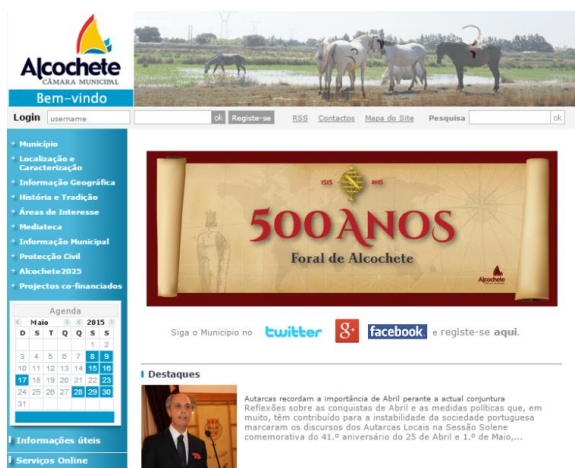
Alcochete
CÂMARA MUNICIPAL
Bem-vindo

Login username ok Registe-se RSS Contactos Mapa do Site Pesquisa ok

Município
Localização e Caracterização
Informação Geográfica
História e Tradição
Áreas de Interesse
Mediateca
Informação Municipal
Protecção Civil
Alcochete2025
Projectos co-financiados

Agenda
Maio 2015
| D | S | T | Q | Q | S | S |
|---|---|---|---|---|---|---|
| | | | | | 1 | 2 |
| 3 | 4 | 5 | 6 | 7 | 8 | 9 |
| 10 | 11 | 12 | 13 | 14 | 15 | 16 |
| 17 | 18 | 19 | 20 | 21 | 22 | 23 |
| 24 | 25 | 26 | 27 | 28 | 29 | 30 |
| 31 | | | | | | |

Informações úteis
Serviços Online

1515 2015
500 ANOS
Foral de Alcochete
Alcochete

Siga o Município no twitter 8+ facebook e registe-se aqui.

Destaques

Autarcas recordam a importância de Abril perante a actual conjuntura
Reflexões sobre as conquistas de Abril e as medidas políticas que, em muito, têm contribuído para a instabilidade da sociedade portuguesa marcaram os discursos dos Autarcas Locais na Sessão Solene comemorativa do 41.º aniversário do 25 de Abril e 1.º de Maio,...